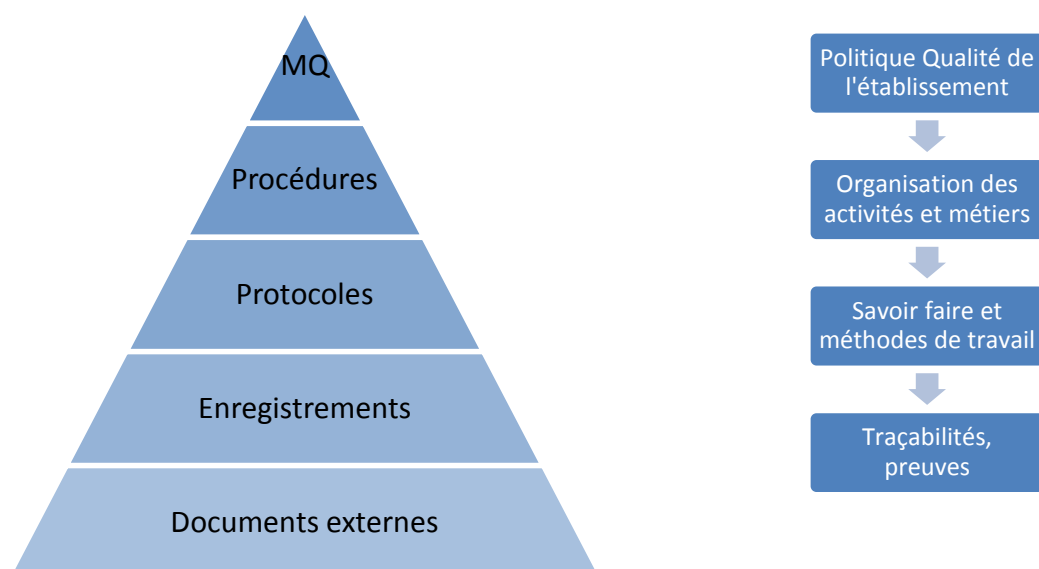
MQ

Procédures

Protocoles

Enregistrements

Documents externes

Politique Qualité de l'établissement

Organisation des activités et métiers

Savoir faire et méthodes de travail

Traçabilités, preuves